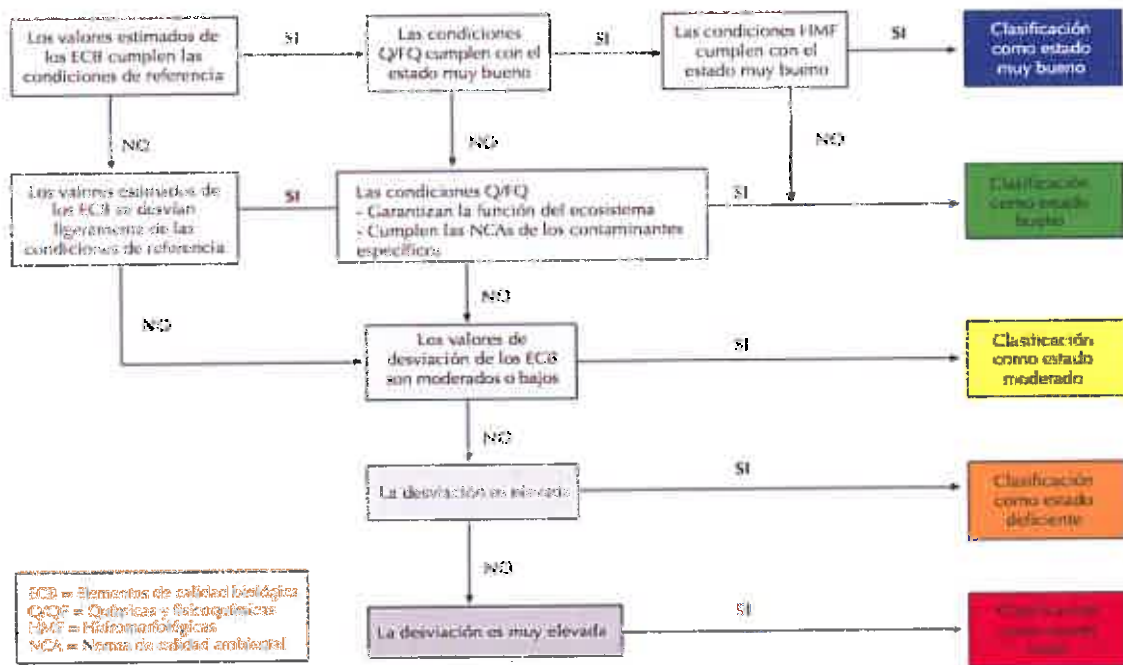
Los valores estimados de los ECB cumplen las condiciones de referencia

SI

Las condiciones Q/FQ cumplen con el estado muy bueno

SI

Las condiciones HMF cumplen con el estado muy bueno

SI

Clasificación como estado muy bueno

NO

NO

NO

Los valores estimados de los ECB se desvían ligeramente de las condiciones de referencia

SI

Las condiciones Q/FQ
- Garantizan la función del ecosistema
- Cumplen las NCAs de los contaminantes específicos

SI

Clasificación como estado bueno

NO

NO

Los valores de desviación de los ECB son moderados o bajos

SI

Clasificación como estado moderado

NO

La desviación es elevada

SI

Clasificación como estado deficiente

NO

ECB = Elementos de calidad biológica
Q/QF = Químicas y fisicoquímicas
HMF = Hidromorfológicas
NCA = Norma de calidad ambiental

La desviación es muy elevada

SI

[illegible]